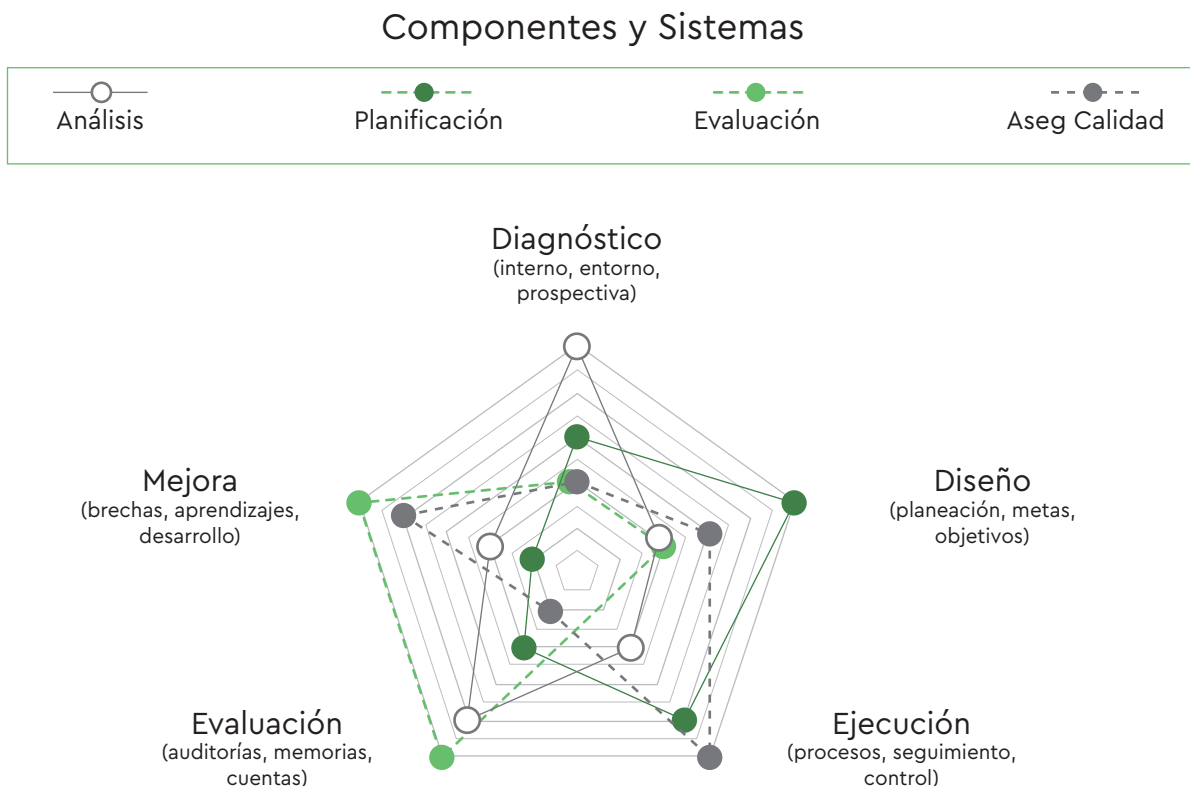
Componentes y Sistemas

Análisis
Planificación
Evaluación
Aseg Calidad

Diagnóstico
(interno, entorno, prospectiva)

Diseño
(planeación, metas, objetivos)

Ejecución
(procesos, seguimiento, control)

Evaluación
(auditorías, memorias, cuentas)

Mejora
(brechas, aprendizajes, desarrollo)